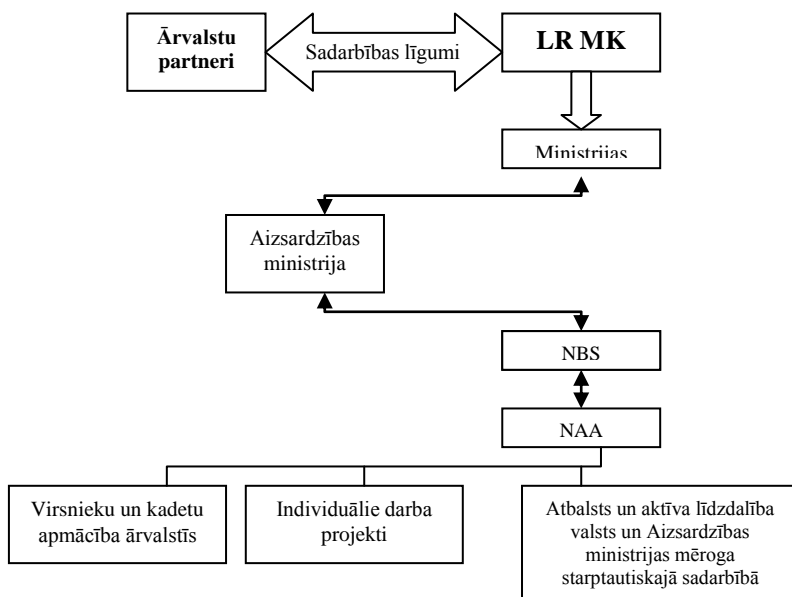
Ārvalstu partneri

Sadarbības līgumi

LR MK

Ministrijas

Aizsardzības ministrija

NBS

NAA

Virsnieku un kadetu apmācība ārvalstīs

Individuālie darba projekti

Atbalsts un aktīva līdzdalība valsts un Aizsardzības ministrijas mēroga starptautiskajā sadarbībā